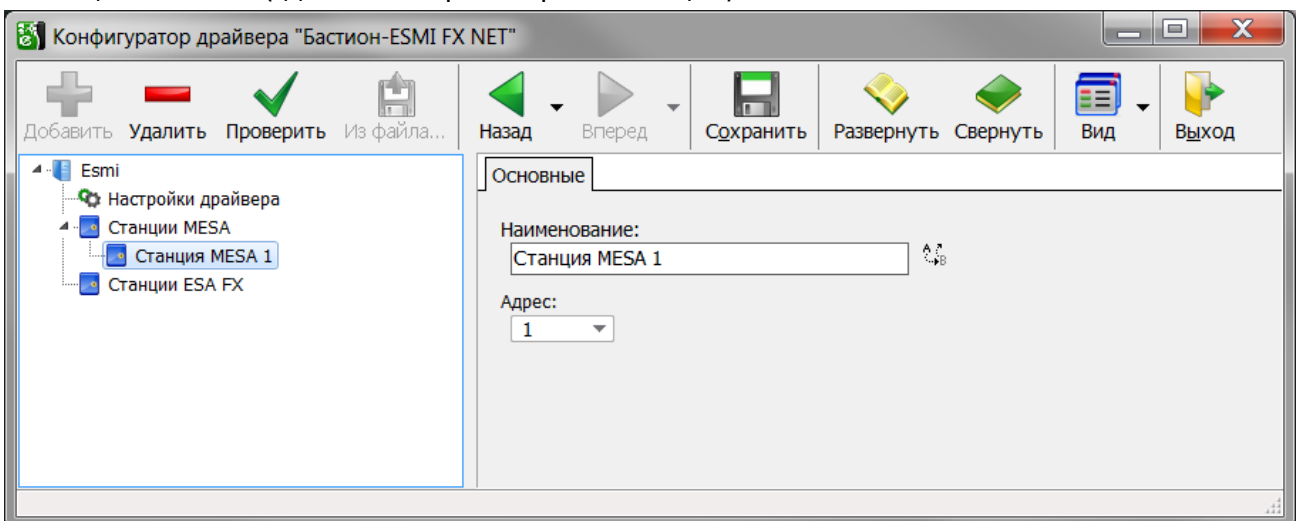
Конфигуратор драйвера "Бастион-ESMI FX NET"

Добавить Удалить Проверить Из файла... Назад Вперед Сохранить Развернуть Свернуть Вид Выход

Esmi
Настройки драйвера
Станции MESA
Станция MESA 1
Станции ESA FX

Основные

Наименование:
Станция MESA 1

Адрес:
1